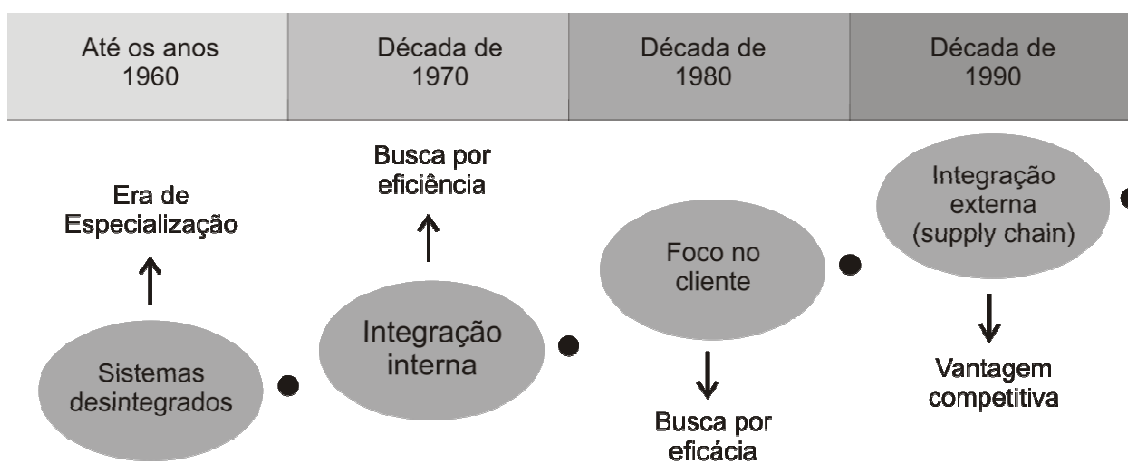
Até os anos 1960

Década de 1970

Década de 1980

Década de 1990

Era de Especialização

Sistemas desintegrados

Busca por eficiência

Integração interna

Foco no cliente

Busca por eficácia

Integração externa (supply chain)

Vantagem competitiva